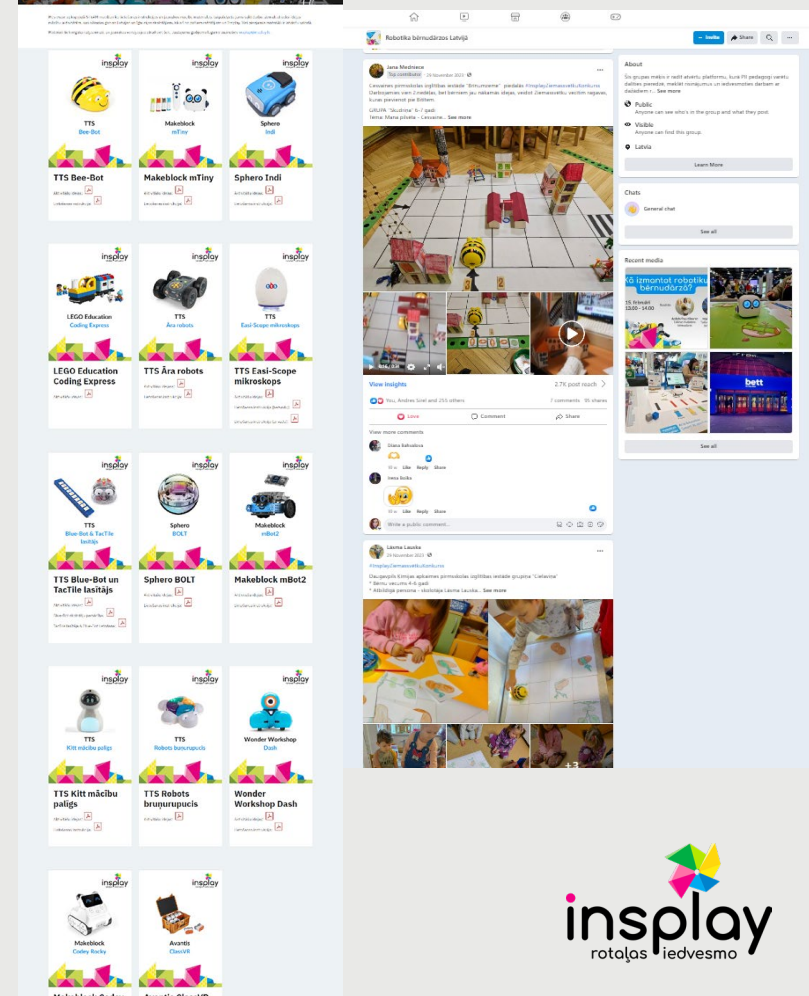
insplay
TTS
Bee-Bot
TTS Bee-Bot

insplay
Makeblock
mTiny
Makeblock mTiny

insplay
Sphero
Indi
Sphero Indi

insplay
LEGO Education
Coding Express
LEGO Education Coding Express

insplay
TTS
Āra robots
TTS Āra robots

insplay
TTS
Easi-Scope mikroskops
TTS Easi-Scope mikroskops

insplay
TTS
Blue-Bot & TacTile lasītājs
TTS Blue-Bot un TacTile lasītājs

insplay
Sphero
BOLT
Sphero BOLT

insplay
Makeblock
mBot2
Makeblock mBot2

insplay
TTS
Kitt mācību palīgs
TTS Kitt mācību palīgs

insplay
TTS
Robots bruņurupucis
TTS Robots bruņurupucis

insplay
Wonder Workshop
Dash
Wonder Workshop Dash

insplay
Makeblock
Codey Rocky

insplay
Avantis
ClassVR

Robotika bērnudārzos Latvijā
+ Invite
Share

Jana Mezhiece
Top contributor · 29 November 2021
Cesvaines pirmsskolas izglītības iestāde "Brīnumzeme" piedalās #insplay…
GRUPA "Skudriņa" 6-7 gadi
Tēma: Mana pilsēta - Cesvaine… See more

View Insights
2.7K post reach
You, Andres Siiel and 255 others
7 comments 95 shares
Love
Comment
Share
View more comments
Diana Kalvelova
Like Reply Share
Ineta Skilbe
Like Reply Share
Write a public comment…

Lasma Lauska
29 November 2021
#insplay
Daugavpils Kimijas apkaimes pirmsskolas izglītības iestāde grupā "Cielavina"
* Bērnu vecums 4-6 gadi
* Atbildīgā persona - skolotāja Lasma Lauska… See more
+3

About
Šis grupas mērķis ir radīt atvērtu platformu, kurā FR pedagogi varētu dalīties pieredzē, meklēt risinājumus un iedvesmoties darbam ar dažādiem t… See more
Public
Anyone can see who's in the group and what they post.
Visible
Anyone can find this group.
Latvia
Learn More

Chats
General chat
See all

Recent media
Kā izmantot robotiku bērnudārzā?
bett
See all

insplay
rotaļas iedvesmo